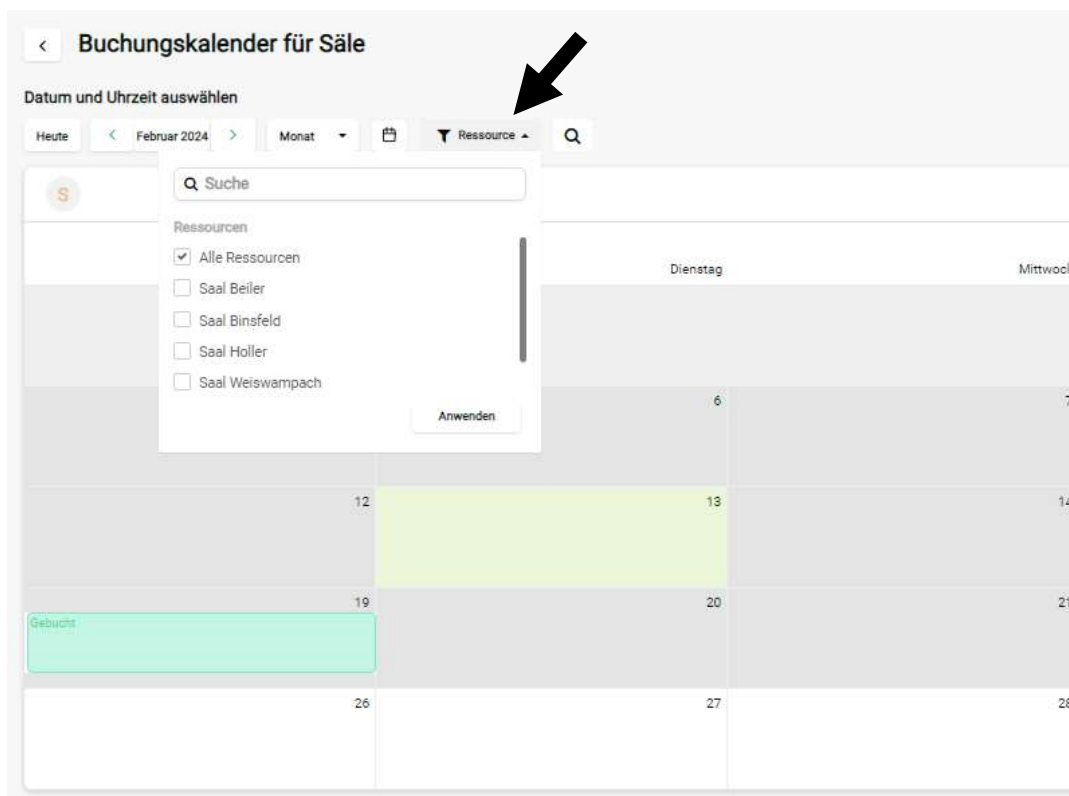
< Buchungskalender für Säle

Datum und Uhrzeit auswählen

Heute < Februar 2024 > Monat ▾ Ressource ▴

S

Suche

Ressourcen

Alle Ressourcen

Saal Beiler

Saal Binsfeld

Saal Holler

Saal Weiswampach

Anwenden

Dienstag

Mittwoc

6

7

12

13

14

19

Gebucht

20

21

26

27

28